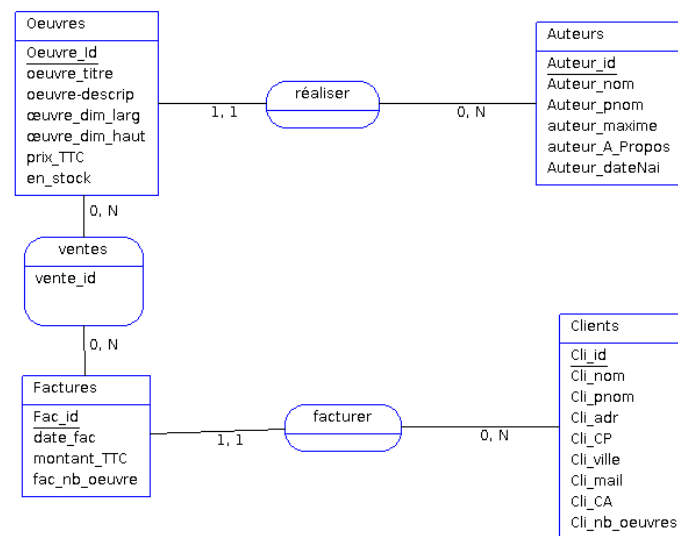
Oeuvres
Oeuvre_Id
oeuvre_titre
oeuvre-descrip
œuvre_dim_larg
œuvre_dim_haut
prix_TTC
en_stock

réaliser

1, 1

0, N

Auteurs
Auteur_id
Auteur_nom
Auteur_pnom
auteur_maxime
auteur_A_Propos
Auteur_dateNai

0, N

ventes
vente_id

0, N

Factures
Fac_id
date_fac
montant_TTC
fac_nb_oeuvre

facturer

1, 1

0, N

Clients
Cli_id
Cli_nom
Cli_pnom
Cli_adr
Cli_CP
Cli_ville
Cli_mail
Cli_CA
Cli_nb_oeuvres